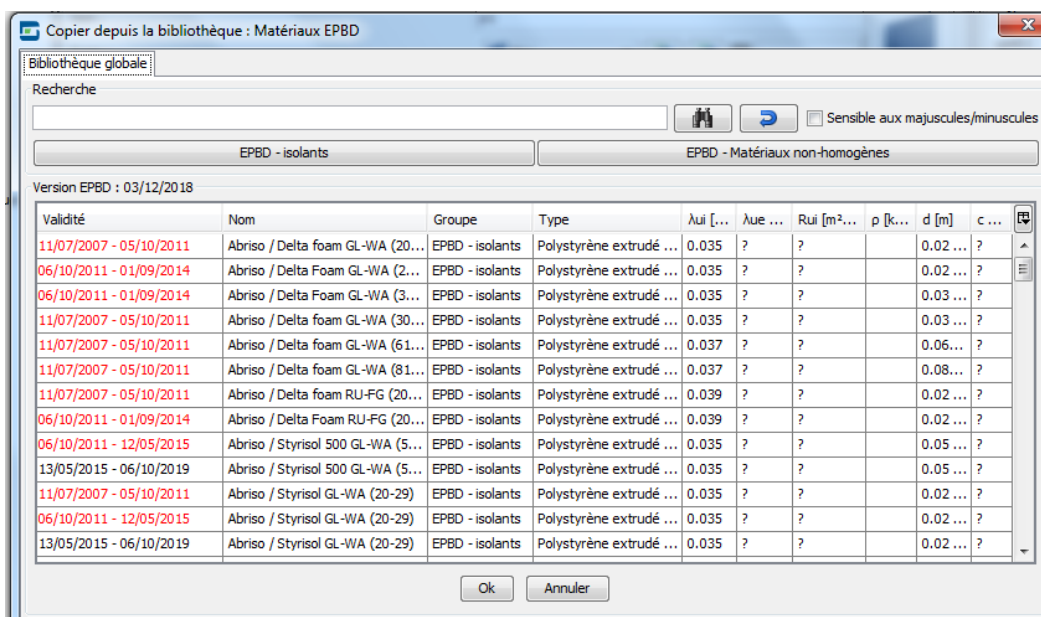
Copier depuis la bibliothèque : Matériaux EPBD

Bibliothèque globale

Recherche

Sensible aux majuscules/minuscules

EPBD - isolants

EPBD - Matériaux non-homogènes

Version EPBD : 03/12/2018

| Validité | Nom | Groupe | Type | λui [... | λue ... | Rui [m²... | ρ [k... | d [m] | c ... |
|---|---|---|---|---|---|---|---|---|---|
| 11/07/2007 - 05/10/2011 | Abriso / Delta foam GL-WA (20... | EPBD - isolants | Polystyrène extrudé ... | 0.035 | ? | ? | | 0.02 ... | ? |
| 06/10/2011 - 01/09/2014 | Abriso / Delta Foam GL-WA (2... | EPBD - isolants | Polystyrène extrudé ... | 0.035 | ? | ? | | 0.02 ... | ? |
| 06/10/2011 - 01/09/2014 | Abriso / Delta Foam GL-WA (3... | EPBD - isolants | Polystyrène extrudé ... | 0.035 | ? | ? | | 0.03 ... | ? |
| 11/07/2007 - 05/10/2011 | Abriso / Delta foam GL-WA (30... | EPBD - isolants | Polystyrène extrudé ... | 0.035 | ? | ? | | 0.03 ... | ? |
| 11/07/2007 - 05/10/2011 | Abriso / Delta foam GL-WA (61... | EPBD - isolants | Polystyrène extrudé ... | 0.037 | ? | ? | | 0.06... | ? |
| 11/07/2007 - 05/10/2011 | Abriso / Delta foam GL-WA (81... | EPBD - isolants | Polystyrène extrudé ... | 0.037 | ? | ? | | 0.08... | ? |
| 11/07/2007 - 05/10/2011 | Abriso / Delta foam RU-FG (20... | EPBD - isolants | Polystyrène extrudé ... | 0.039 | ? | ? | | 0.02 ... | ? |
| 06/10/2011 - 01/09/2014 | Abriso / Delta Foam RU-FG (20... | EPBD - isolants | Polystyrène extrudé ... | 0.039 | ? | ? | | 0.02 ... | ? |
| 06/10/2011 - 12/05/2015 | Abriso / Styrisol 500 GL-WA (5... | EPBD - isolants | Polystyrène extrudé ... | 0.035 | ? | ? | | 0.05 ... | ? |
| 13/05/2015 - 06/10/2019 | Abriso / Styrisol 500 GL-WA (5... | EPBD - isolants | Polystyrène extrudé ... | 0.035 | ? | ? | | 0.05 ... | ? |
| 11/07/2007 - 05/10/2011 | Abriso / Styrisol GL-WA (20-29) | EPBD - isolants | Polystyrène extrudé ... | 0.035 | ? | ? | | 0.02 ... | ? |
| 06/10/2011 - 12/05/2015 | Abriso / Styrisol GL-WA (20-29) | EPBD - isolants | Polystyrène extrudé ... | 0.035 | ? | ? | | 0.02 ... | ? |
| 13/05/2015 - 06/10/2019 | Abriso / Styrisol GL-WA (20-29) | EPBD - isolants | Polystyrène extrudé ... | 0.035 | ? | ? | | 0.02 ... | ? |

Ok

Annuler